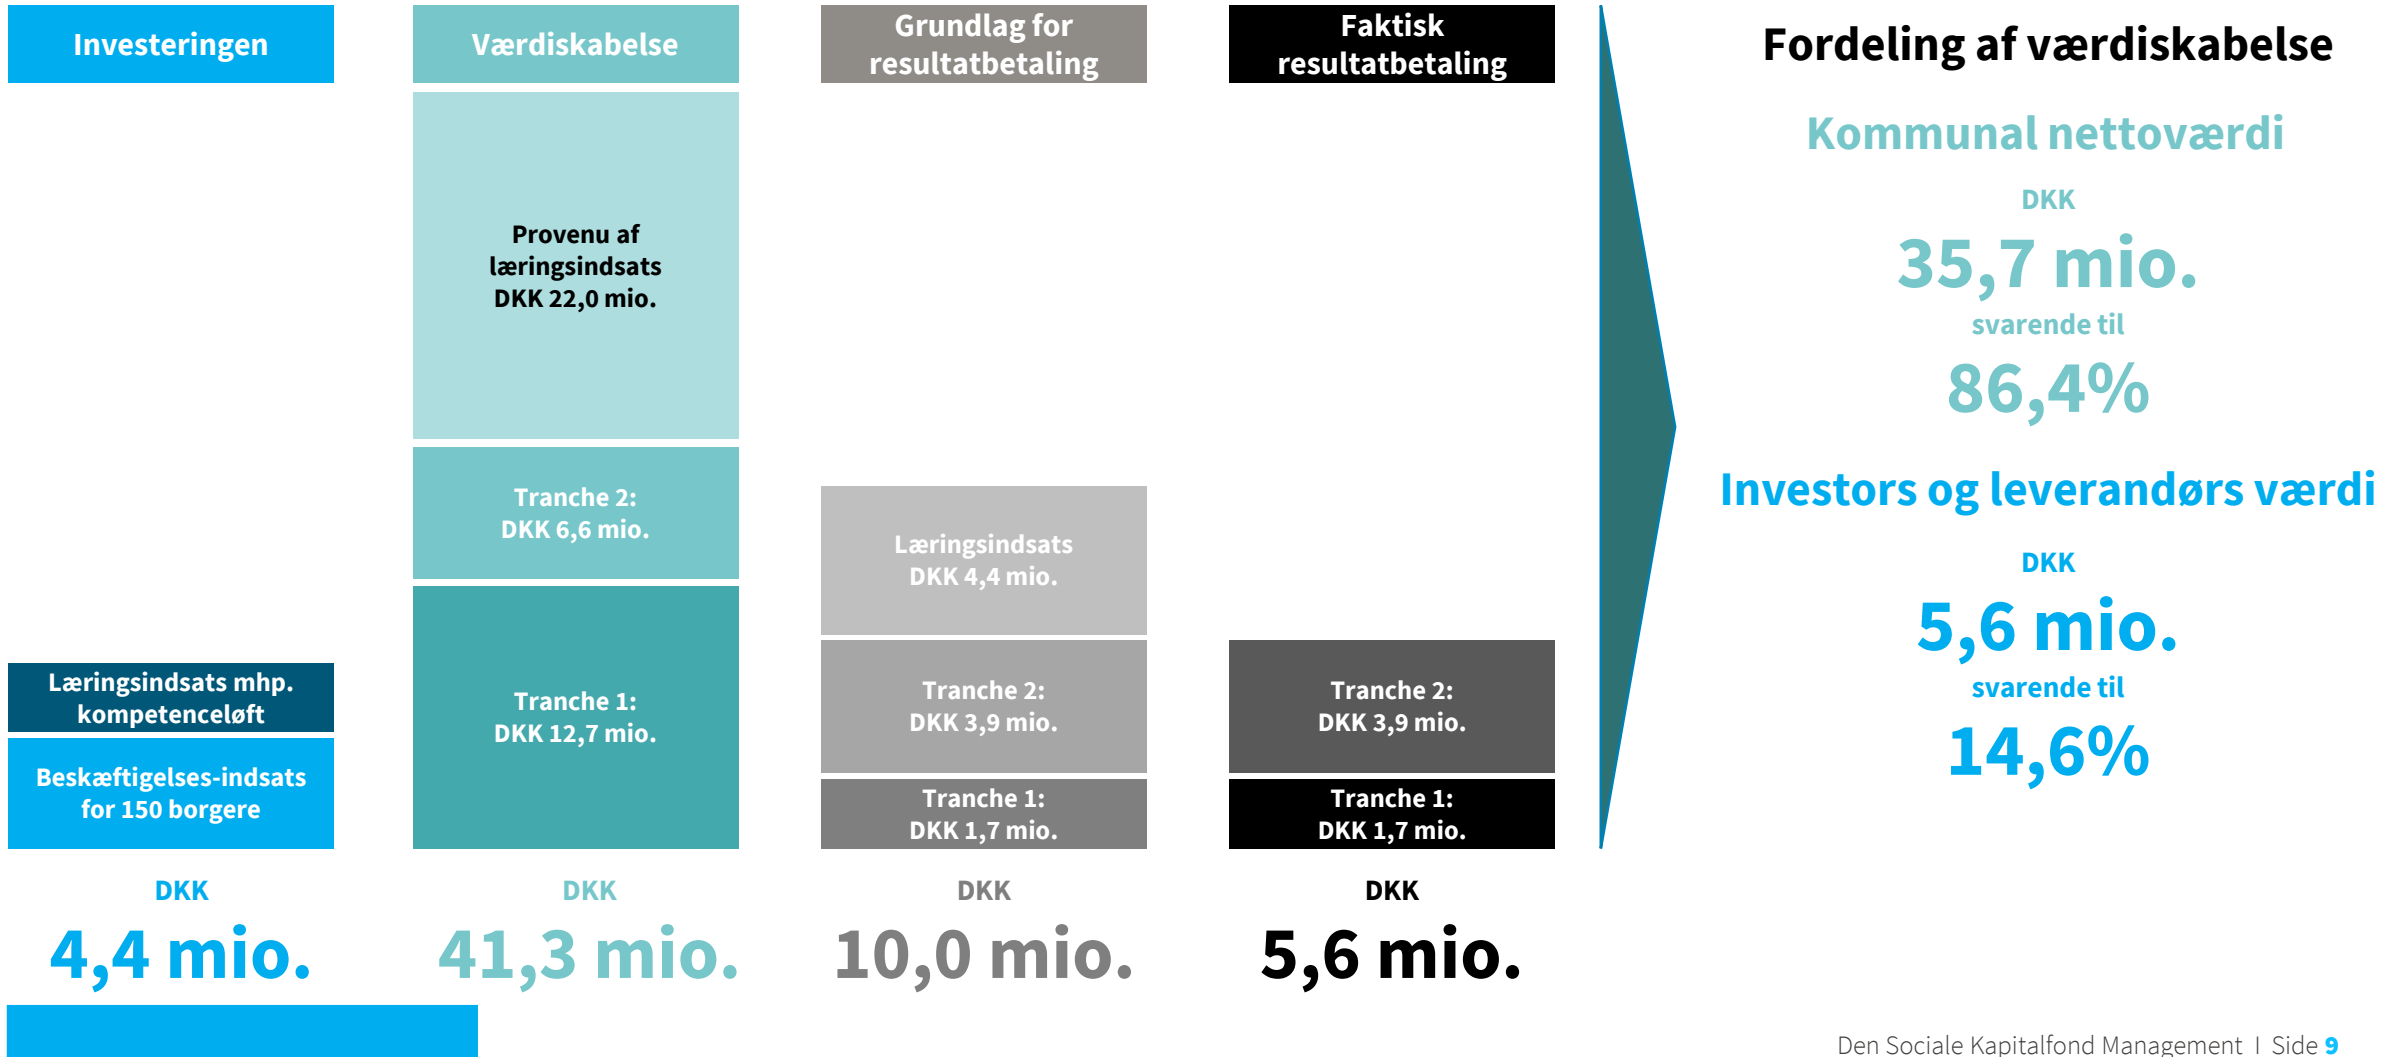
Investeringen

Læringsindsats mhp. kompetenceløft

Beskæftigelses-indsats for 150 borgere

DKK

4,4 mio.

Værdiskabelse

Provenu af læringsindsats DKK 22,0 mio.

Tranche 2: DKK 6,6 mio.

Tranche 1: DKK 12,7 mio.

DKK

41,3 mio.

Grundlag for resultatbetaling

Læringsindsats DKK 4,4 mio.

Tranche 2: DKK 3,9 mio.

Tranche 1: DKK 1,7 mio.

DKK

10,0 mio.

Faktisk resultatbetaling

Tranche 2: DKK 3,9 mio.

Tranche 1: DKK 1,7 mio.

DKK

5,6 mio.

Fordeling af værdiskabelse

Kommunal nettoværdi

DKK

35,7 mio.

svarende til

86,4%

Investors og leverandørs værdi

DKK

5,6 mio.

svarende til

14,6%

Den Sociale Kapitalfond Management I Side 9